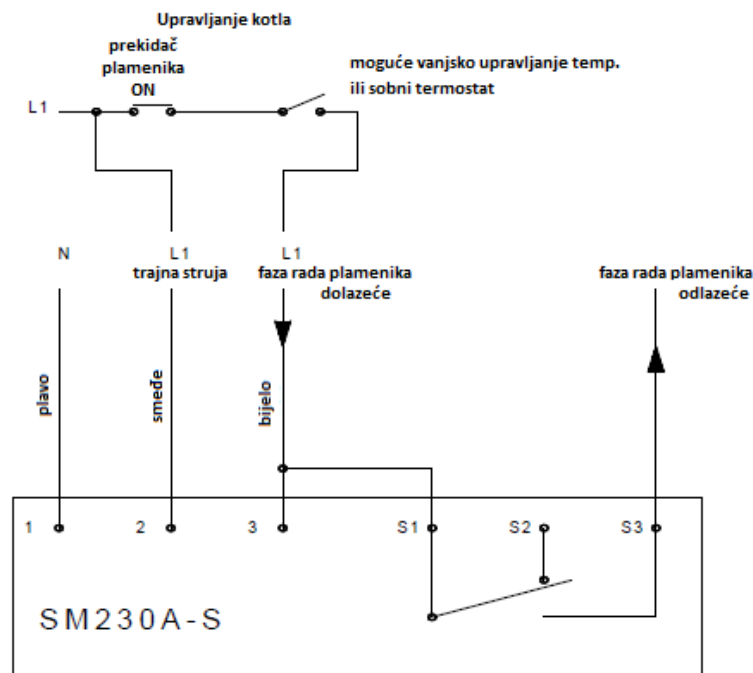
Upravljanje kotla

prekidač plamenika ON

moguće vanjsko upravljanje temp. ili sobni termostat

L1

N

L1
trajna struja

L1
faza rada plamenika dolazeće

faza rada plamenika odlazeće

plavo

smeđe

bijelo

1

2

3

S1

S2

S3

SM230A-S